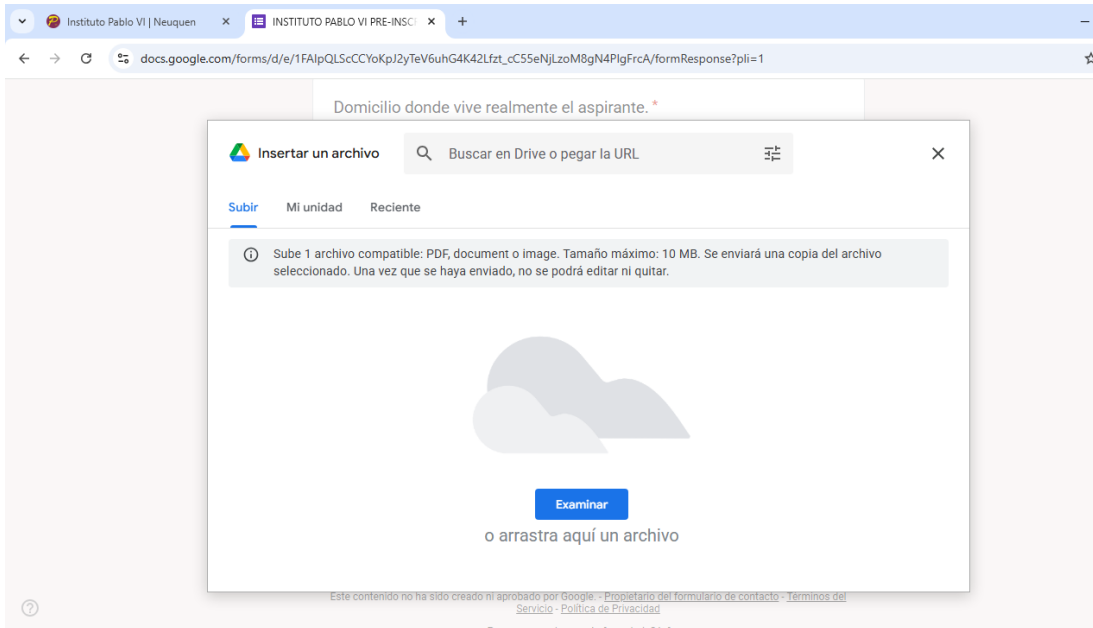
Instituto Pablo VI | Neuquen ×
INSTITUTO PABLO VI PRE-INSC ×
+

docs.google.com/forms/d/e/1FAIpQLScCCYoKpJ2yTeV6uhG4K42Lfzt_cC55eNjLzoM8gN4PlgFrcA/formResponse?pli=1

Domicilio donde vive realmente el aspirante. *

Insertar un archivo
Buscar en Drive o pegar la URL
×

Subir
Mi unidad
Reciente

Sube 1 archivo compatible: PDF, document o image. Tamaño máximo: 10 MB. Se enviará una copia del archivo seleccionado. Una vez que se haya enviado, no se podrá editar ni quitar.

Examinar
o arrastra aquí un archivo

Este contenido no ha sido creado ni aprobado por Google. - Propietario del formulario de contacto - Términos del Servicio - Política de Privacidad